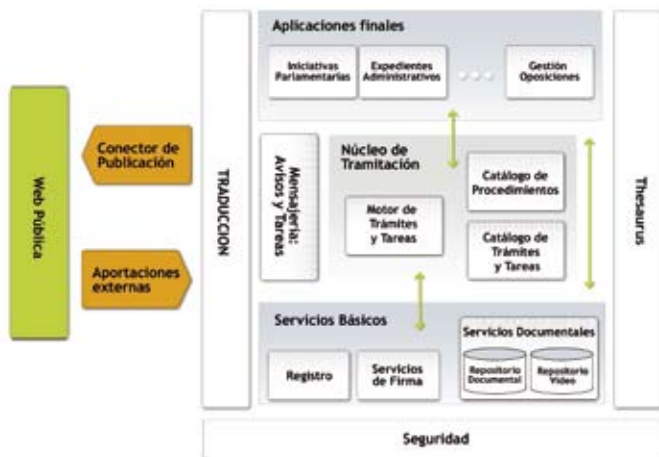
Web Pública

Conector de Publicación

Aportaciones externas

TRADUCCION

Aplicaciones finales

Iniciativas Parlamentarias

Expedientes Administrativos

Gestión Oposiciones

Mensajería: Avisos y Tareas

Núcleo de Tramitación

Motor de Trámites y Tareas

Catálogo de Procedimientos

Catálogo de Trámites y Tareas

Servicios Básicos

Registro

Servicios de Firma

Servicios Documentales

Repositorio Documental

Repositorio Vídeo

Thesaurus

Seguridad